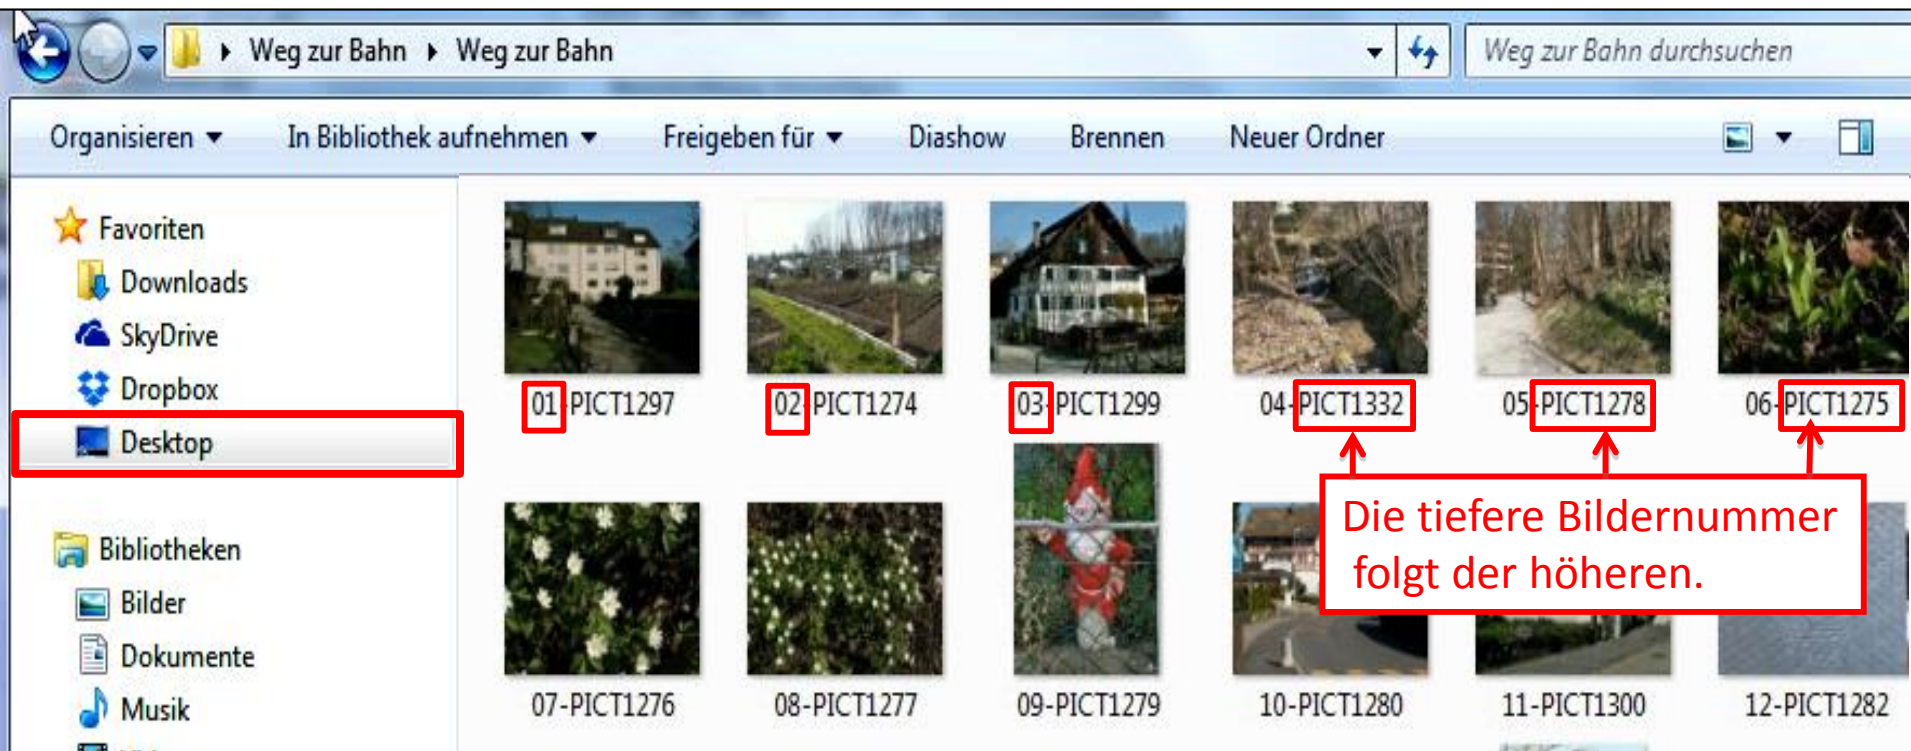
Weg zur Bahn ▸ Weg zur Bahn
Weg zur Bahn durchsuchen

Organisieren ▾ In Bibliothek aufnehmen ▾ Freigeben für ▾ Diashow Brennen Neuer Ordner

Favoriten
Downloads
SkyDrive
Dropbox
Desktop

Bibliotheken
Bilder
Dokumente
Musik

01-PICT1297
02-PICT1274
03-PICT1299
04-PICT1332
05-PICT1278
06-PICT1275

Die tiefere Bildernummer folgt der höheren.

07-PICT1276
08-PICT1277
09-PICT1279
10-PICT1280
11-PICT1300
12-PICT1282